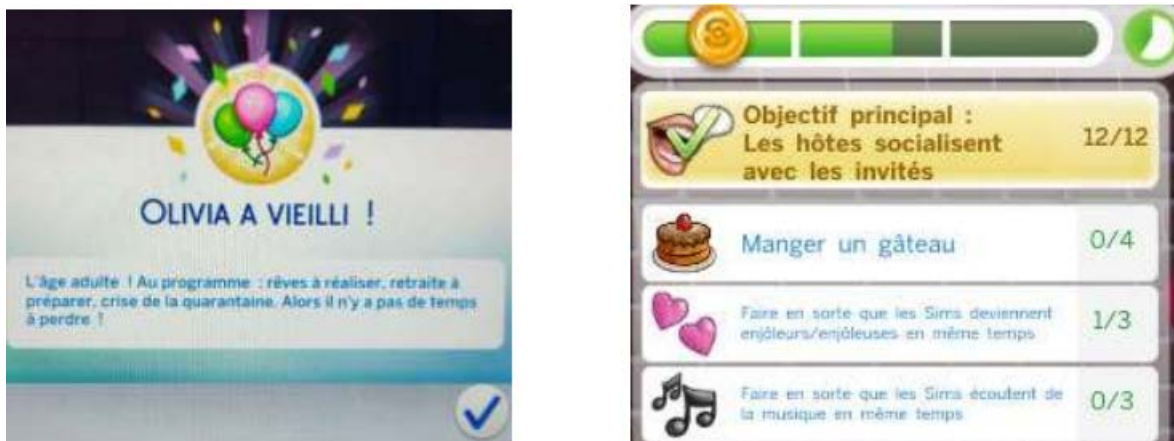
OLIVIA A VIEILLI !

L'âge adulte ! Au programme : rêves à réaliser, retraite à préparer, crise de la quarantaine. Alors il n'y a pas de temps à perdre !

Objectif principal : Les hôtes socialisent avec les invités 12/12

Manger un gâteau 0/4

Faire en sorte que les Sims deviennent enjôleurs/enjôleuses en même temps 1/3

Faire en sorte que les Sims écoutent de la musique en même temps 0/3